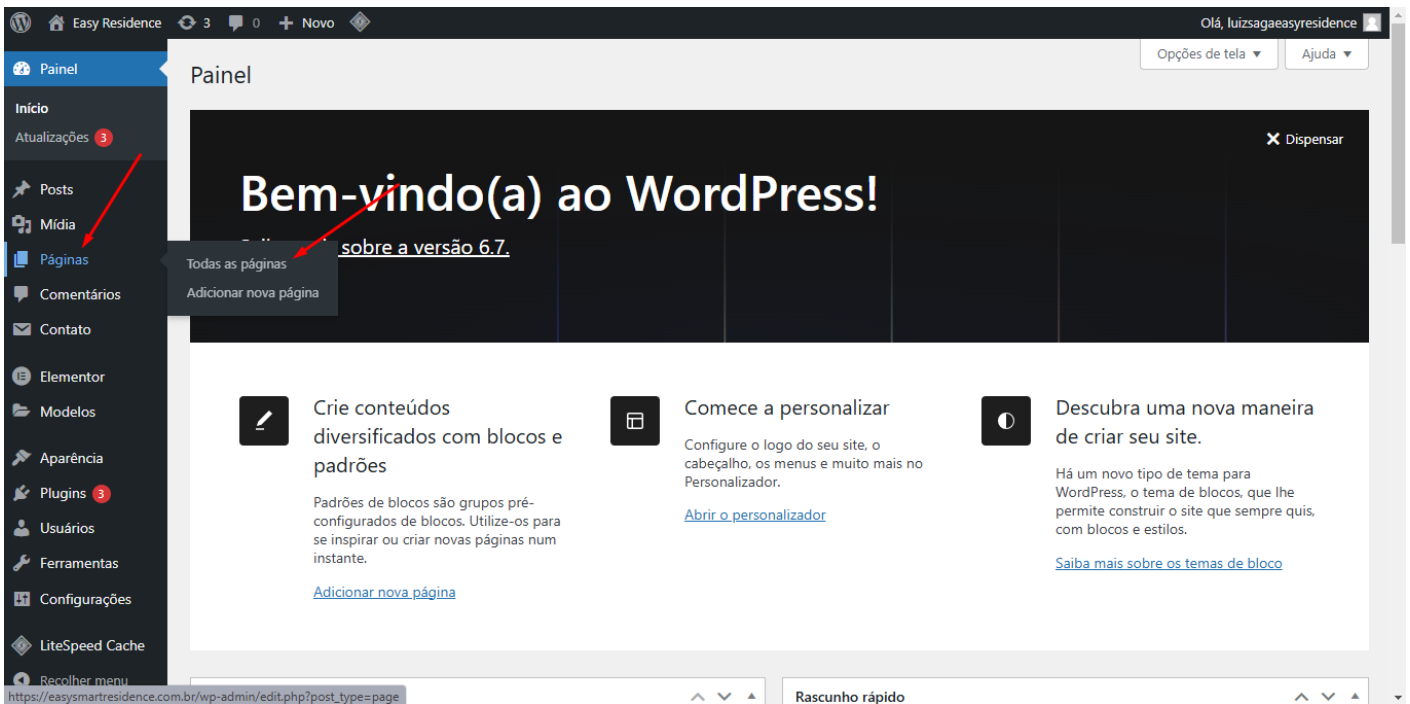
Easy Residence 3 0 + Novo

Olá, luizsagaeasyresidence

Painel

Início

Atualizações 3

Posts

Mídia

Páginas

Comentários

Contato

Elementor

Modelos

Aparência

Plugins 3

Usuários

Ferramentas

Configurações

LiteSpeed Cache

Recolher menu

Todas as páginas

Adicionar nova página

Opções de tela ▼

Ajuda ▼

Painel

Dispensar

Bem-vindo(a) ao WordPress!

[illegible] sobre a versão 6.7.

Crie conteúdos diversificados com blocos e padrões

Padrões de blocos são grupos pré-configurados de blocos. Utilize-os para se inspirar ou criar novas páginas num instante.

Adicionar nova página

Comece a personalizar

Configure o logo do seu site, o cabeçalho, os menus e muito mais no Personalizador.

Abrir o personalizador

Descubra uma nova maneira de criar seu site.

Há um novo tipo de tema para WordPress, o tema de blocos, que lhe permite construir o site que sempre quis, com blocos e estilos.

Saiba mais sobre os temas de bloco

https://easysmartresidence.com.br/wp-admin/edit.php?post_type=page

Rascunho rápido